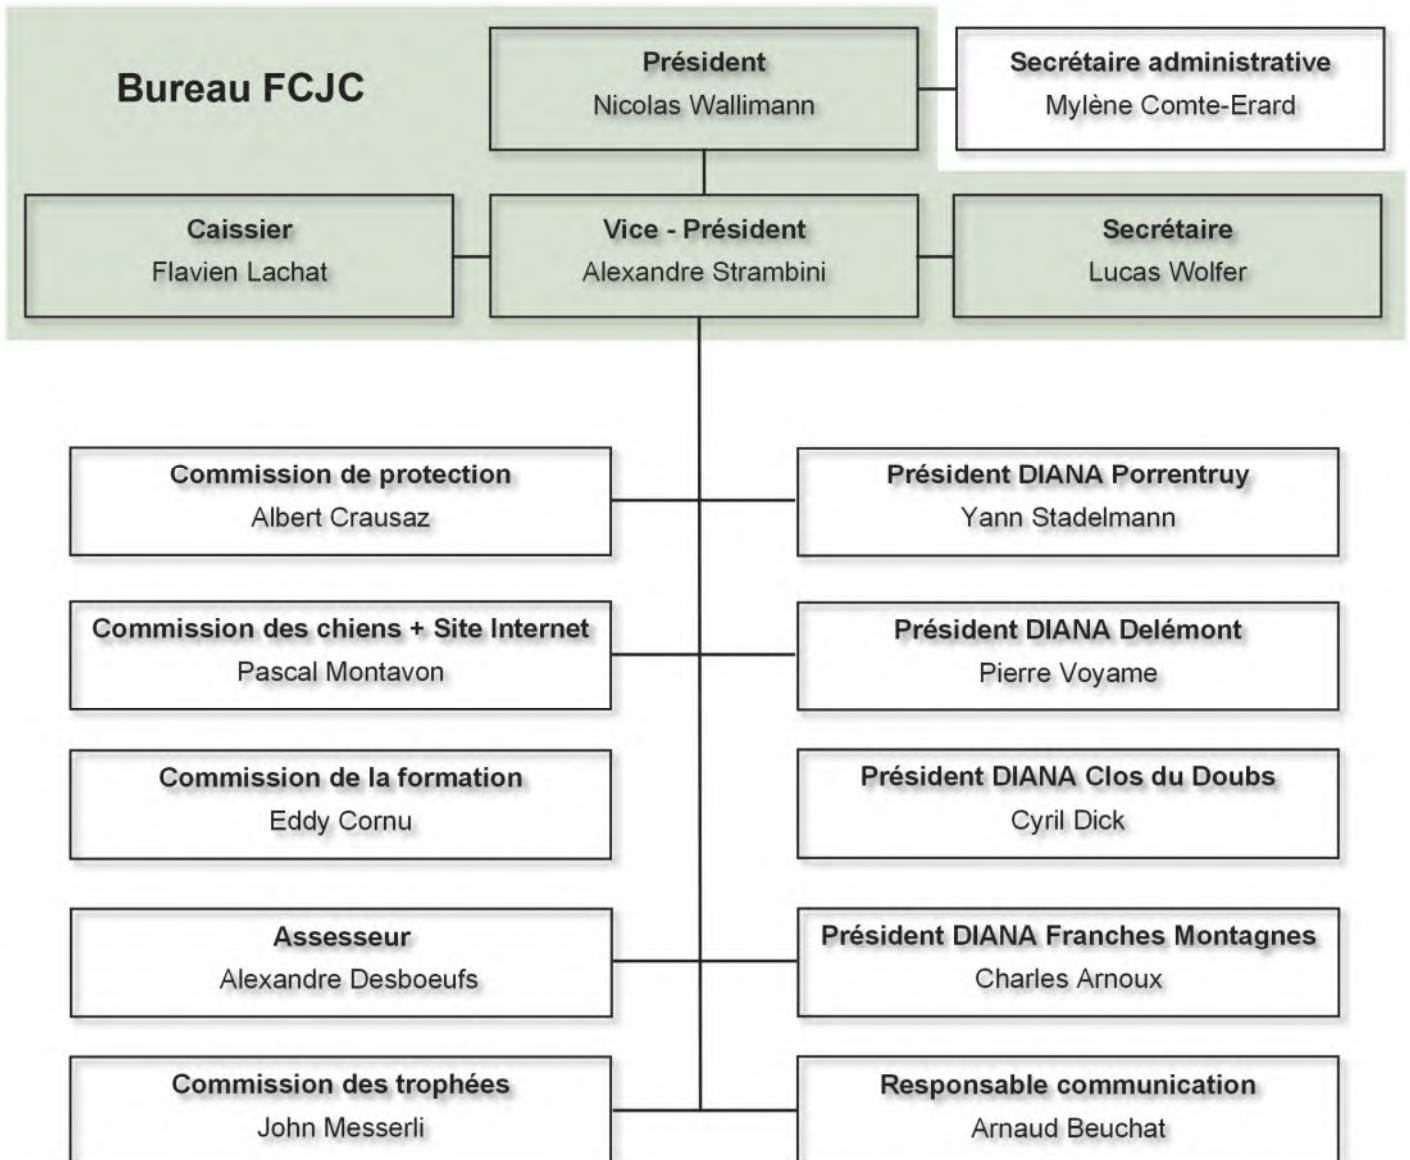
Bureau FCJC

Président
Nicolas Wallimann

Secrétaire administrative
Mylène Comte-Erard

Caissier
Flavien Lachat

Vice - Président
Alexandre Strambini

Secrétaire
Lucas Wolfer

Commission de protection
Albert Crausaz

Président DIANA Porrentruy
Yann Stadelmann

Commission des chiens + Site Internet
Pascal Montavon

Président DIANA Delémont
Pierre Voyame

Commission de la formation
Eddy Cornu

Président DIANA Clos du Doubs
Cyril Dick

Assesseur
Alexandre Desboeufs

Président DIANA Franches Montagnes
Charles Arnoux

Commission des trophées
John Messerli

Responsable communication
Arnaud Beuchat